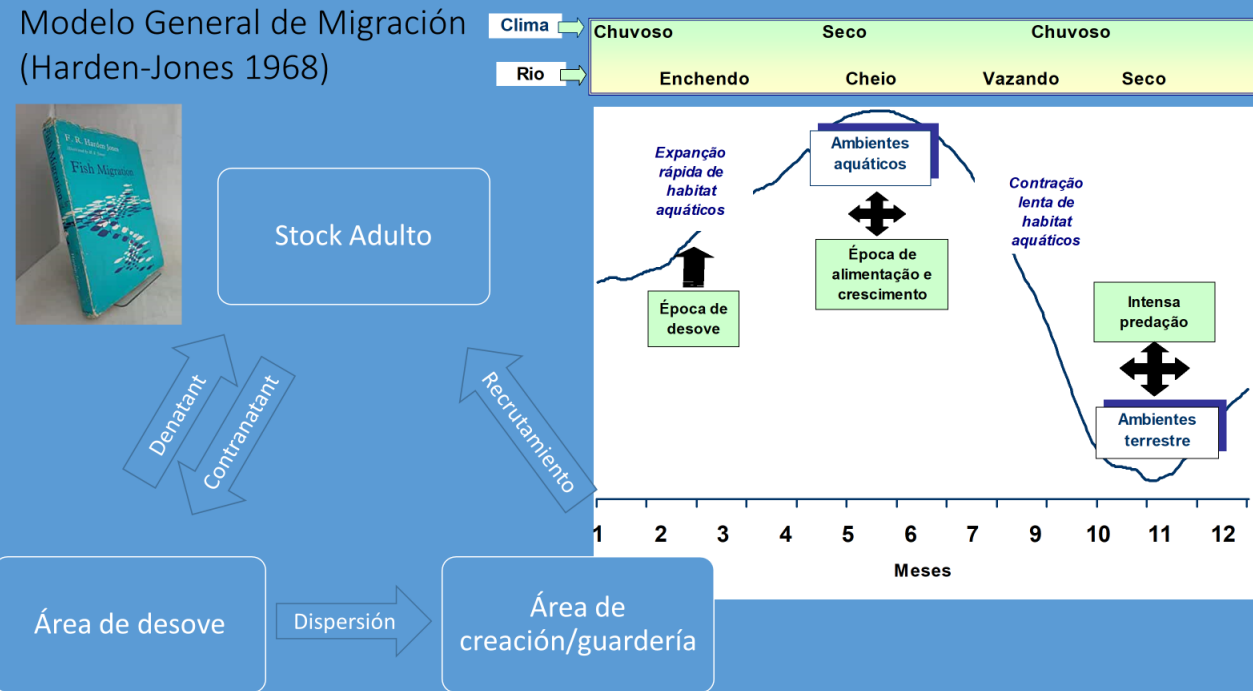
Modelo General de Migración
(Harden-Jones 1968)

F. R. Harden Jones
Fish Migration

Clima
Chuvoso Seco Chuvoso

Rio
Enchendo Cheio Vazando Seco

Expanção rápida de habitat aquáticos

Ambientes aquáticos

Contração lenta de habitat aquáticos

Época de desove

Época de alimentação e crescimento

Intensa predação

Ambientes terrestre

1 2 3 4 5 6 7 9 10 11 12
Meses

Stock Adulto

Denatant

Contranatant

Recrutamiento

Área de desove

Dispersión

Área de creación/guardería